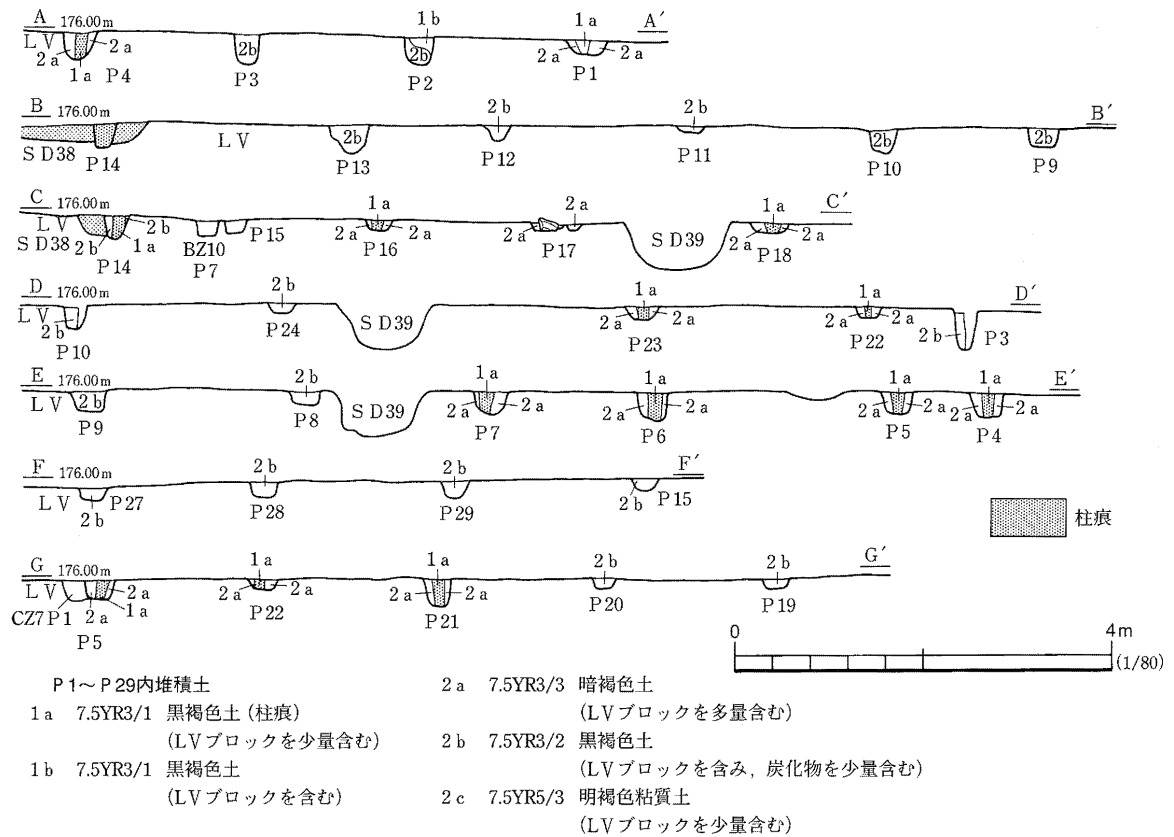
A 176.00m
LV
2a
1a P4
2b
P3
1b
2b
P2
1a
2a 2a
P1
A′

B 176.00m
SD38
P14
LV
2b
P13
2b
P12
2b
P11
2b
P10
2b
P9
B′

C 176.00m
LV
SD38
2b
2b
1a
P14
BZ10
P7
P15
1a
2a 2a
P16
2a
2a
P17
SD39
1a
2a 2a
P18
C′

D 176.00m
LV
2b
P10
2b
P24
SD39
1a
2a 2a
P23
1a
2a 2a
P22
2b
P3
D′

E 176.00m
LV 2b
P9
2b
P8
SD39
1a
2a 2a
P7
1a
2a 2a
P6
1a
2a 2a
P5
1a
2a 2a
P4
E′

F 176.00m
LV
2b
P27
2b
P28
2b
P29
2b
P15
F′

柱痕

G 176.00m
LV
CZ7 P1
2a
2a
1a
P5
1a
2a 2a
P22
1a
2a 2a
P21
2b
P20
2b
P19
G′

0
4m
(1/80)

P1～P29内堆積土
1a 7.5YR3/1 黒褐色土（柱痕）
(LVブロックを少量含む)
1b 7.5YR3/1 黒褐色土
(LVブロックを含む)
2a 7.5YR3/3 暗褐色土
(LVブロックを多量含む)
2b 7.5YR3/2 黒褐色土
(LVブロックを含み，炭化物を少量含む)
2c 7.5YR5/3 明褐色粘質土
(LVブロックを少量含む)